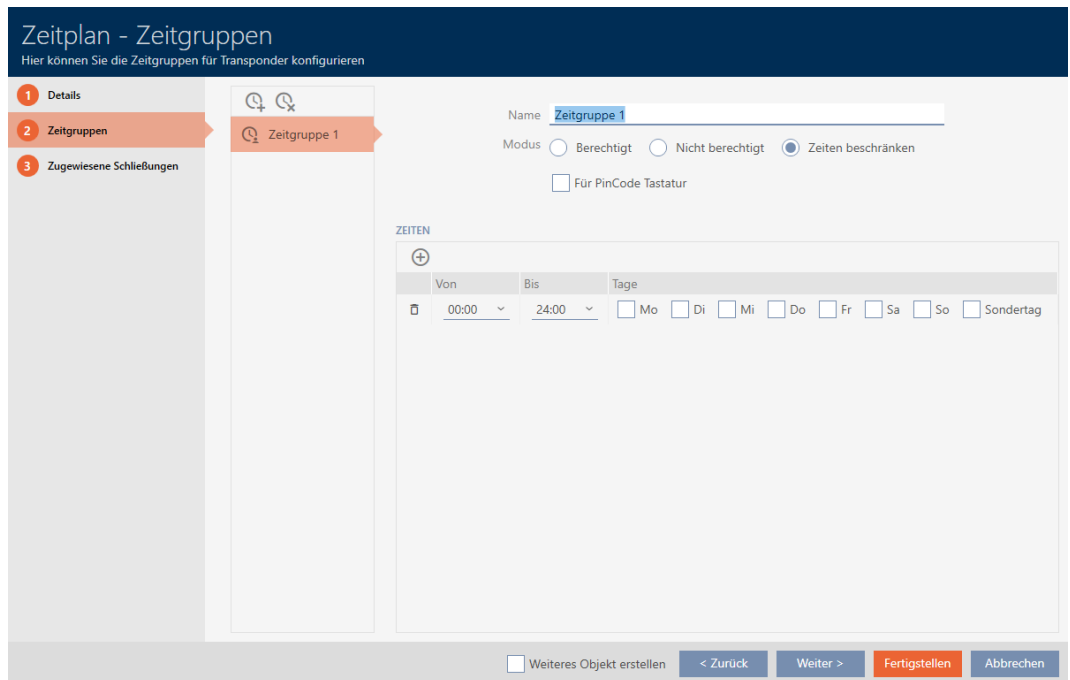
Zeitplan - Zeitgruppen
Hier können Sie die Zeitgruppen für Transponder konfigurieren

1 Details
2 Zeitgruppen
3 Zugewiesene Schließungen

Zeitgruppe 1

Name Zeitgruppe 1
Modus Berechtigt Nicht berechtigt Zeiten beschränken
Für PinCode Tastatur

ZEITEN

| | Von | Bis | Tage |
|---|---|---|---|
| | 00:00 | 24:00 | Mo Di Mi Do Fr Sa So Sondertag |

Weiteres Objekt erstellen
< Zurück
Weiter >
Fertigstellen
Abbrechen